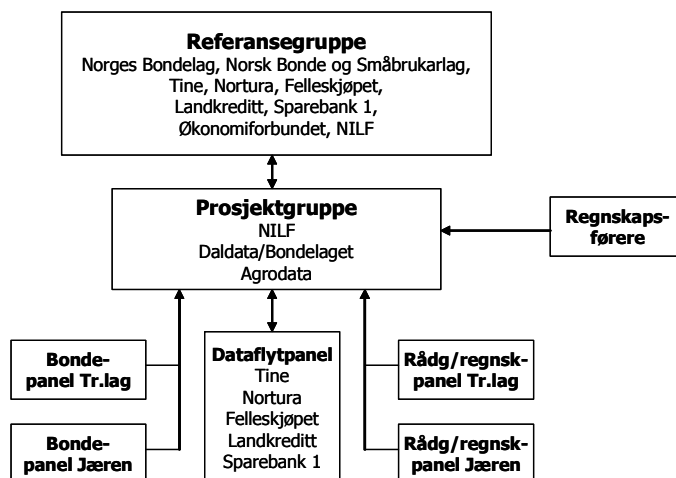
Referansegruppe
Norges Bondelag, Norsk Bonde og Småbrukarlag, Tine, Nortura, Felleskjøpet, Landkreditt, Sparebank 1, Økonomiforbundet, NILF

Prosjektgruppe
NILF
Daldata/Bondelaget
Agrodata

Regnskapsførere

Bondepanel Tr.lag

Bondepanel Jæren

Dataflytpanel
Tine
Nortura
Felleskjøpet
Landkreditt
Sparebank 1

Rådg/regnskpanel Tr.lag

Rådg/regnskpanel Jæren